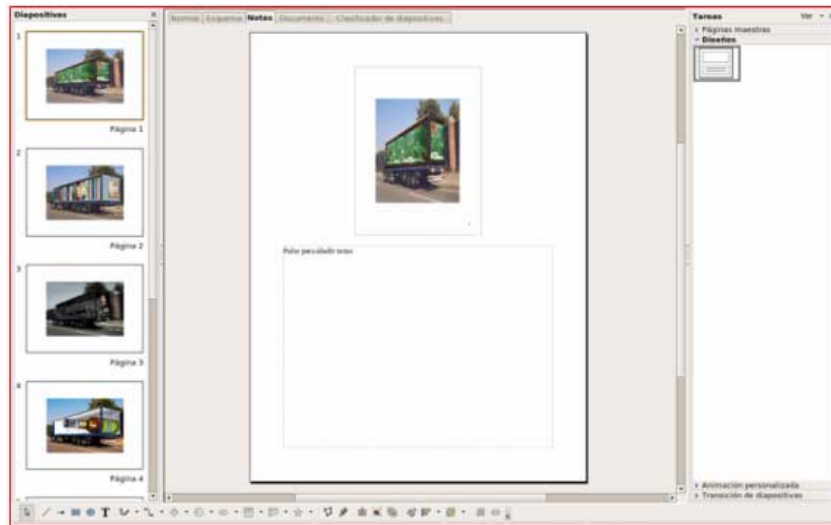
Diapositivas

1

Página 1

2

Página 2

3

Página 3

4

Página 4

Normal | Esquema | Notas | Documento | Clasificador de diapositivas

Pulse para añadir notas

Tareas

Ver

Páginas maestras

Diseños

Animación personalizada

Transición de diapositivas